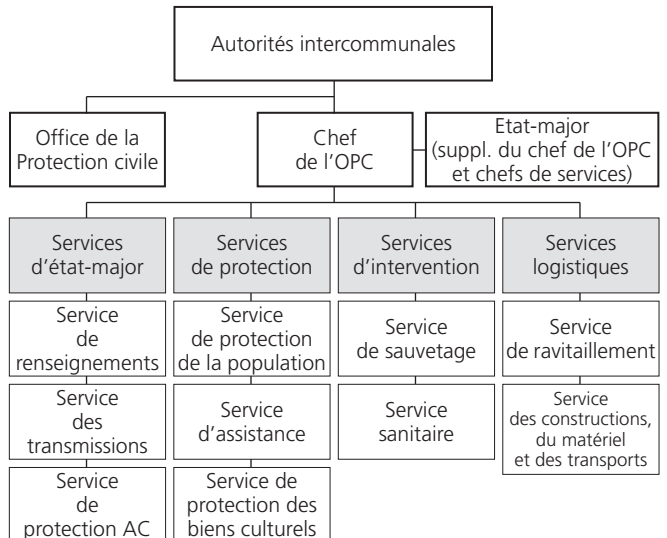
Autorités intercommunales

Office de la Protection civile

Chef de l'OPC

Etat-major (suppl. du chef de l'OPC et chefs de services)

Services d'état-major

Service de renseignements

Service des transmissions

Service de protection AC

Services de protection

Service de protection de la population

Service d'assistance

Service de protection des biens culturels

Services d'intervention

Service de sauvetage

Service sanitaire

Services logistiques

Service de ravitaillement

Service des constructions, du matériel et des transports